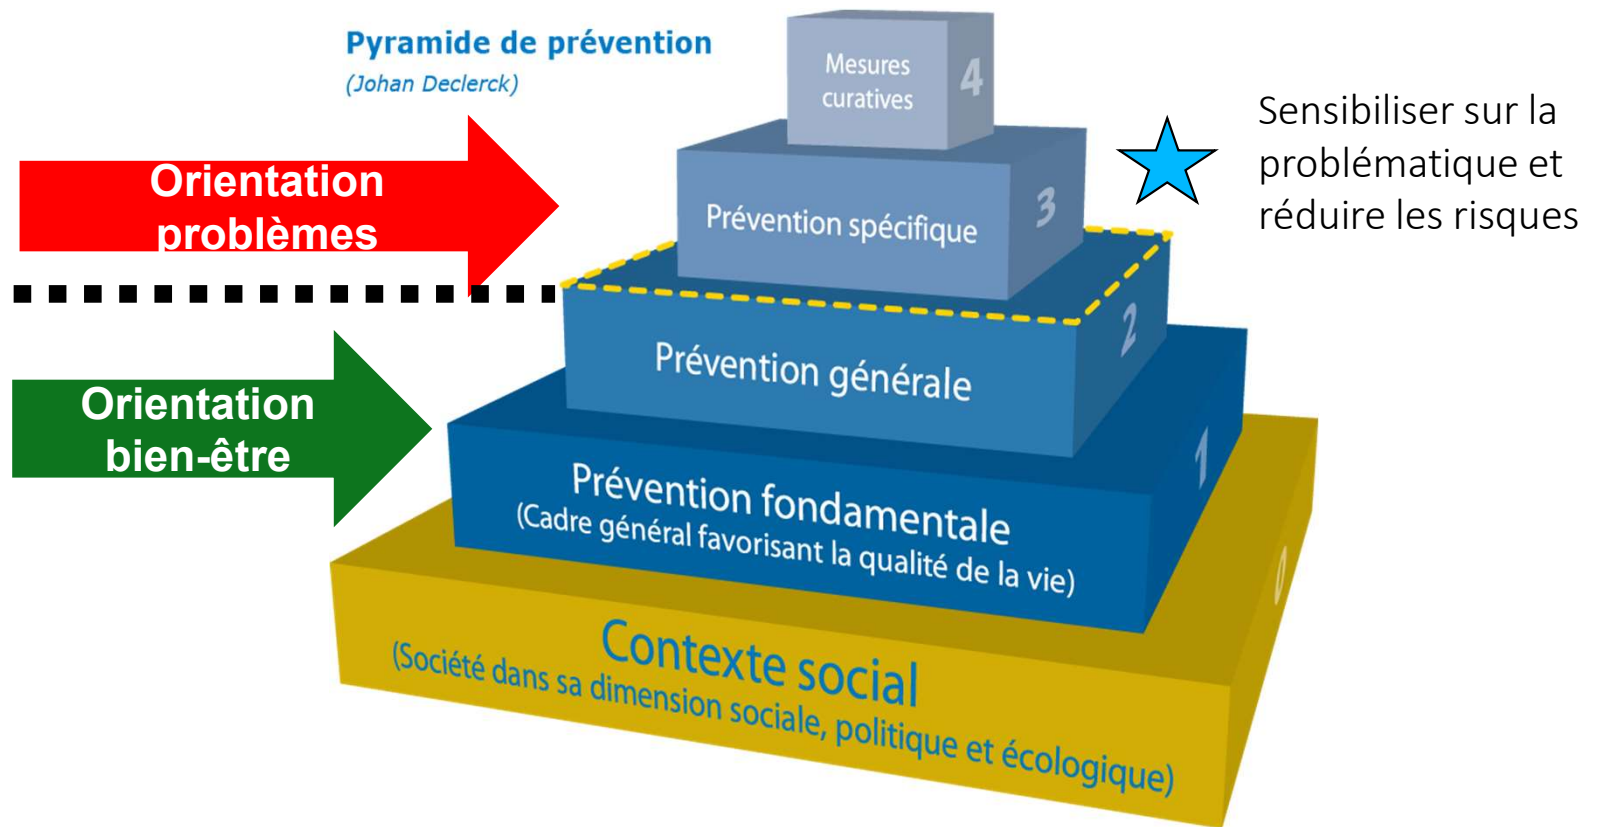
Pyramide de prévention
(Johan Declerck)

Orientation problèmes

Orientation bien-être

Mesures curatives 4

Prévention spécifique 3

Prévention générale 2

Prévention fondamentale
(Cadre général favorisant la qualité de la vie) 1

Contexte social
(Société dans sa dimension sociale, politique et écologique) 0

Sensibiliser sur la problématique et réduire les risques